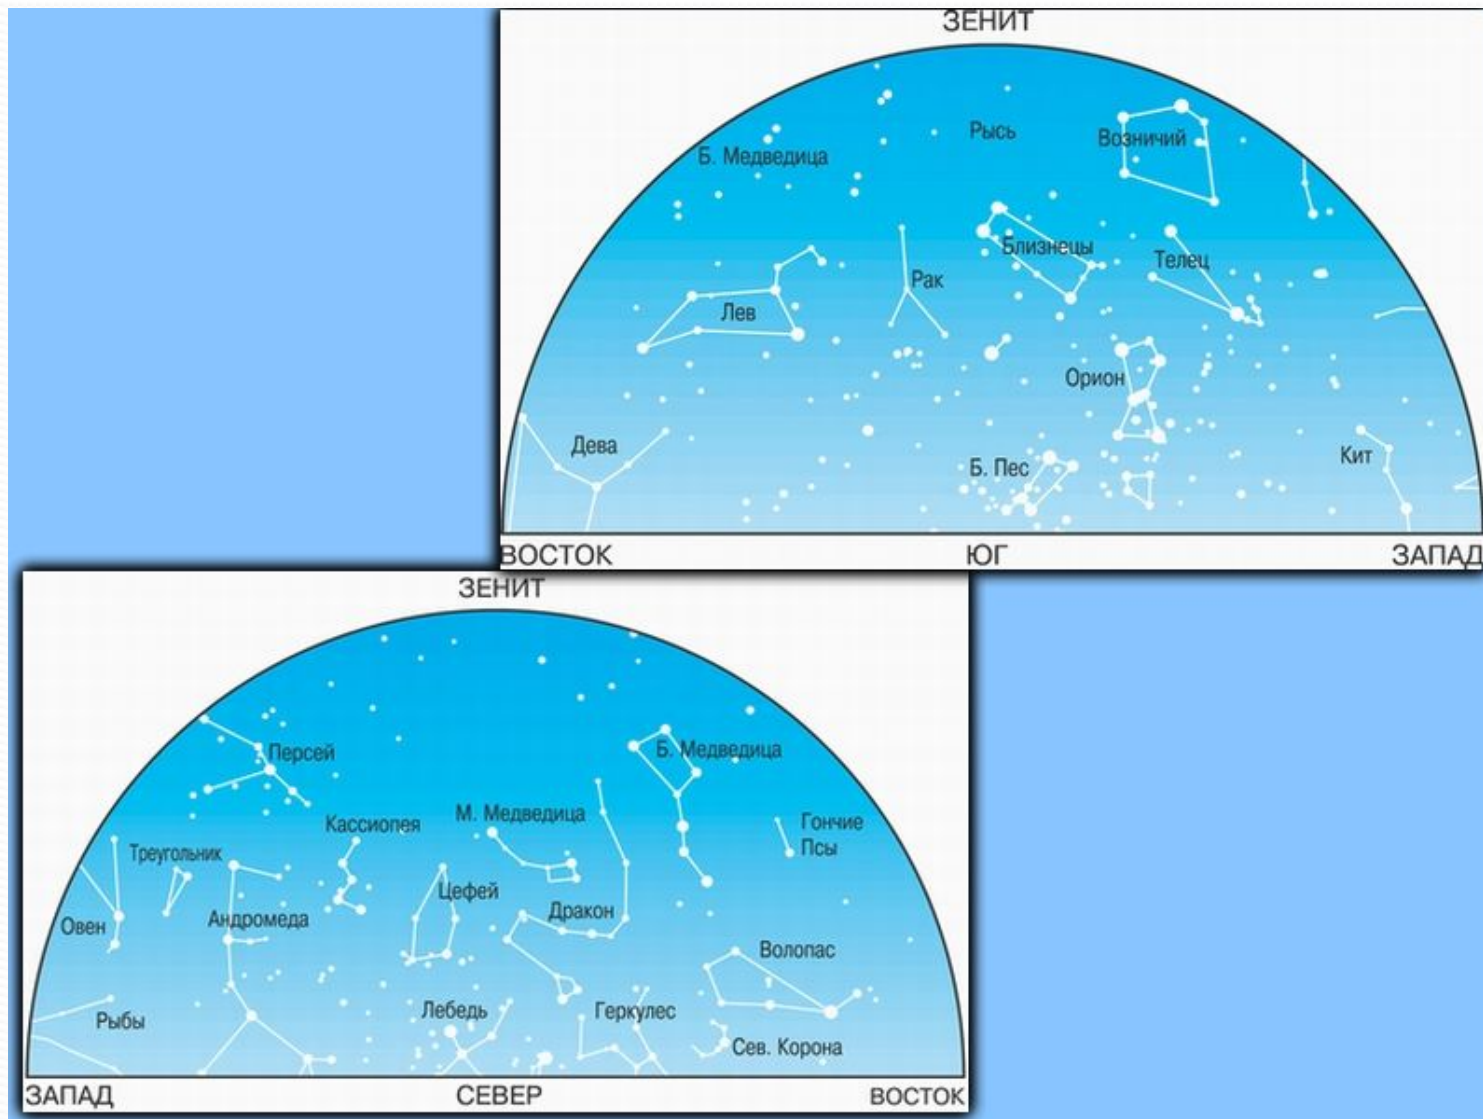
ЗЕНИТ

Рысь

Возничий

Б. Медведица

Близнецы

Телец

Рак

Лев

Орион

Дева

Б. Пес

Кит

ВОСТОК ЮГ ЗАПАД

ЗЕНИТ

Персей

Б. Медведица

Кассиопея

М. Медведица

Гончие Псы

Треугольник

Цефей

Дракон

Овен

Андромеда

Волопас

Рыбы

Лебедь

Геркулес

Сев. Корона

ЗАПАД СЕВЕР ВОСТОК